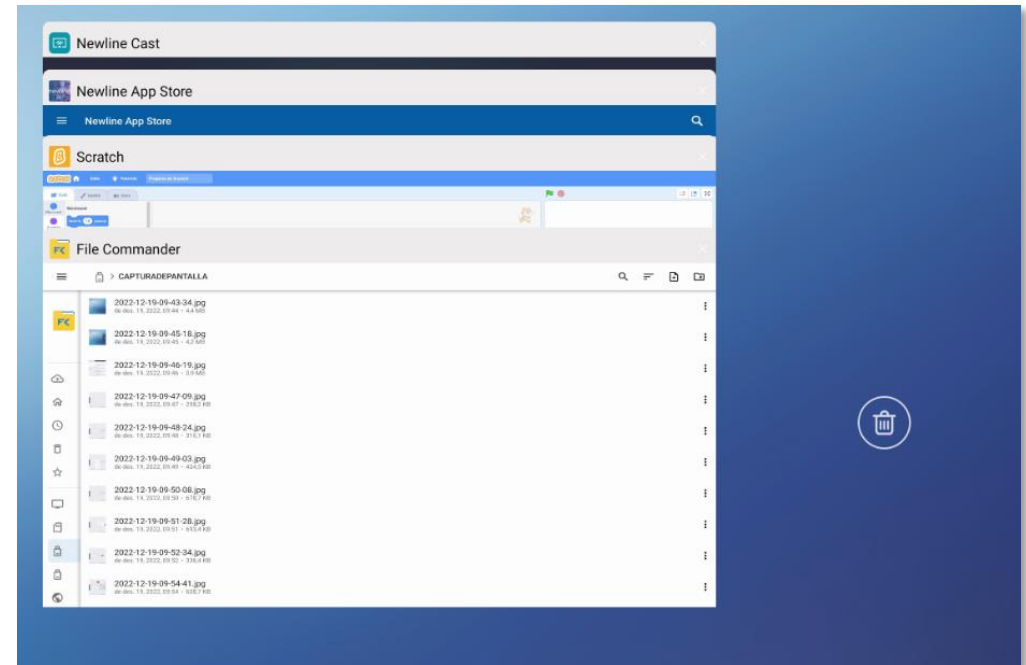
Newline Cast

Newline App Store

Newline App Store

Scratch

File Commander

> CAPTURADEPANTALLA

FC

2022-12-19-09-43-34.jpg
de des. 19, 2022, 09:44 · 4,4 MB

2022-12-19-09-45-18.jpg
de des. 19, 2022, 09:45 · 4,2 MB

2022-12-19-09-46-19.jpg
de des. 19, 2022, 09:46 · 3,9 MB

2022-12-19-09-47-09.jpg
de des. 19, 2022, 09:47 · 218,2 KB

2022-12-19-09-48-24.jpg
de des. 19, 2022, 09:48 · 316,1 KB

2022-12-19-09-49-03.jpg
de des. 19, 2022, 09:49 · 424,5 KB

2022-12-19-09-50-08.jpg
de des. 19, 2022, 09:50 · 676,7 KB

2022-12-19-09-51-28.jpg
de des. 19, 2022, 09:51 · 653,4 KB

2022-12-19-09-52-34.jpg
de des. 19, 2022, 09:52 · 336,4 KB

2022-12-19-09-54-41.jpg
de des. 19, 2022, 09:54 · 938,7 KB